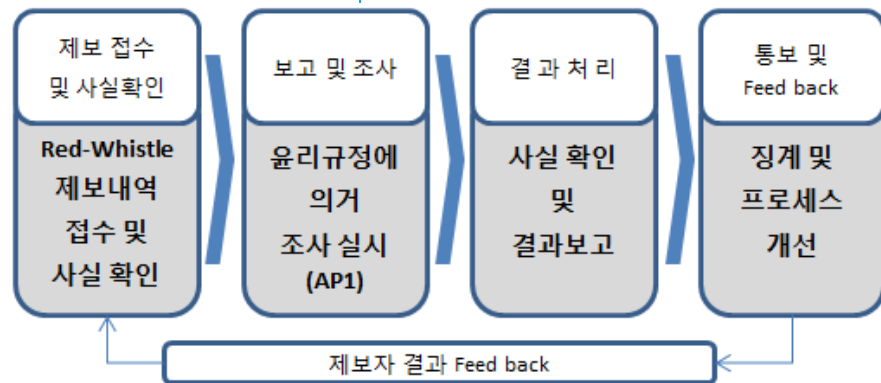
제보 접수
및 사실확인

Red-Whistle
제보내역
접수 및
사실 확인

보고 및 조사

윤리규정에
의거
조사 실시
(AP1)

결과 처리

사실 확인
및
결과보고

통보 및
Feed back

징계 및
프로세스
개선

제보자 결과 Feed back